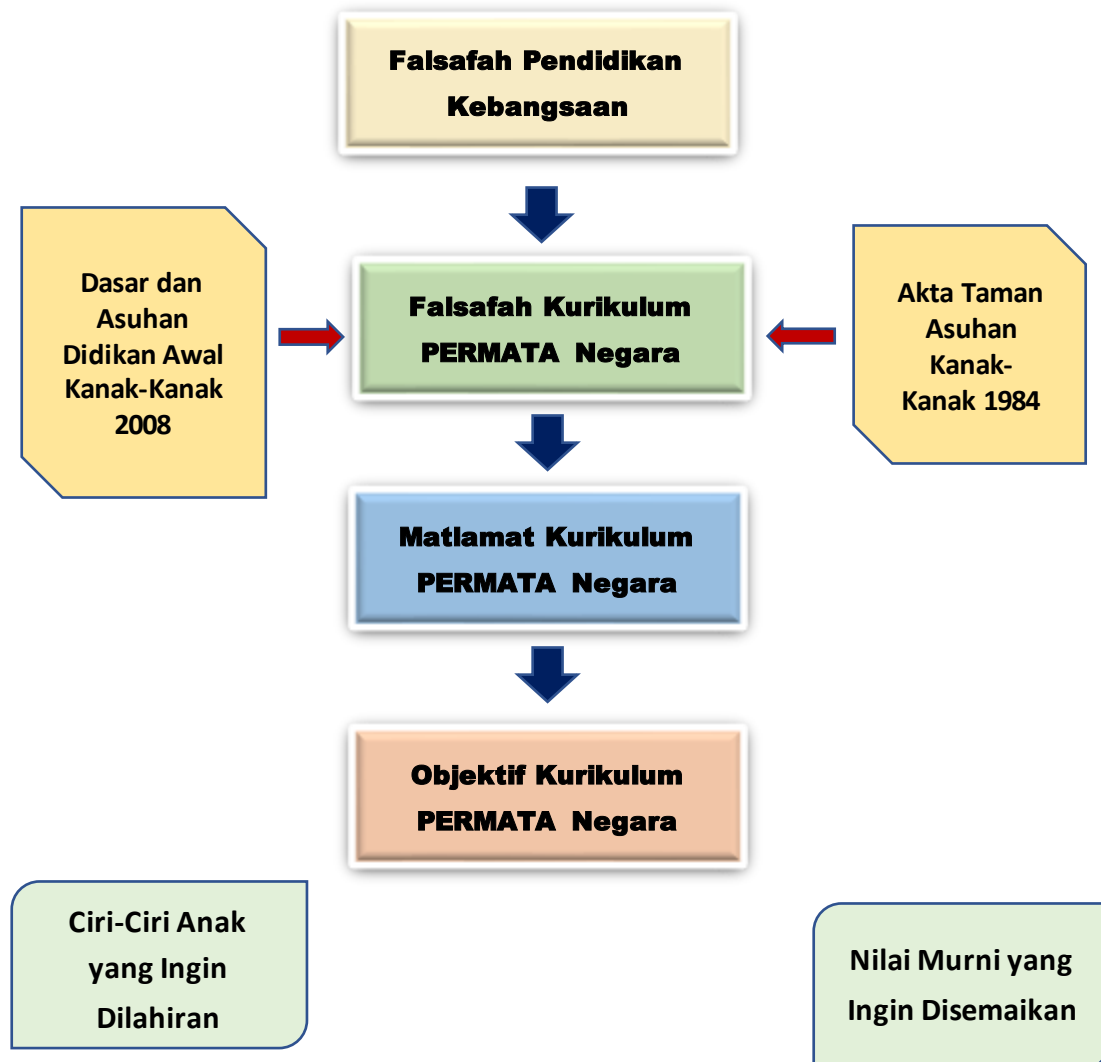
Falsafah Pendidikan Kebangsaan

Dasar dan Asuhan Didikan Awal Kanak-Kanak 2008

Falsafah Kurikulum PERMATA Negara

Akta Taman Asuhan Kanak-Kanak 1984

Matlamat Kurikulum PERMATA Negara

Objektif Kurikulum PERMATA Negara

Ciri-Ciri Anak yang Ingin Dilahiran

Nilai Murni yang Ingin Disemaikan